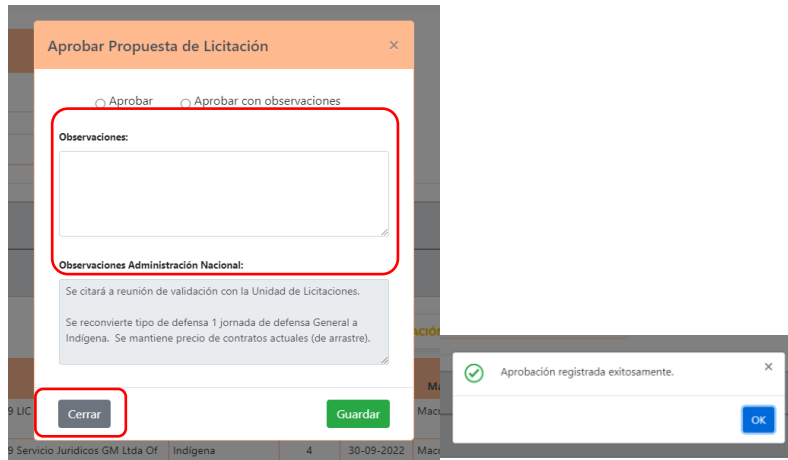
Aprobar Propuesta de Licitación ×

Aprobar   Aprobar con observaciones

Observaciones:

Observaciones Administración Nacional:

Se citará a reunión de validación con la Unidad de Licitaciones.

Se reconvierte tipo de defensa 1 jornada de defensa General a Indígena. Se mantiene precio de contratos actuales (de arrastre).

Cerrar

Guardar

9 LIC

Mac

9 Servicio Juridicos GM Ltda Of | Indígena | 4 | 30-09-2022 | Mac

ACIÓ

Ma

Aprobación registrada exitosamente. ×

OK